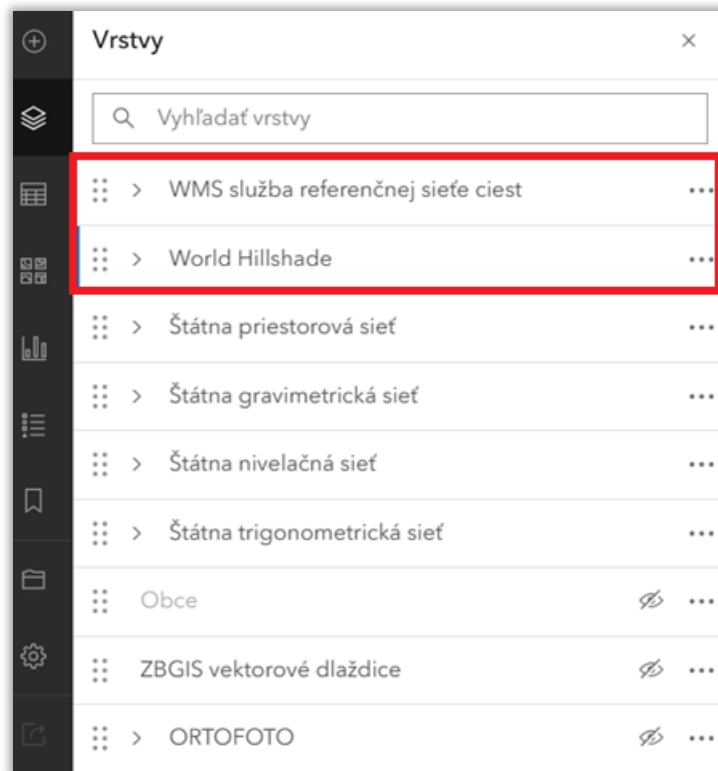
Vrstvy

×

Vyhľadať vrstvy

WMS služba referenčnej siete ciest

World Hillshade

Štátna priestorová sieť

Štátna gravimetrická sieť

Štátna nivelačná sieť

Štátna trigonometrická sieť

Obce

ZBGIS vektorové dlaždice

ORTOFOTO